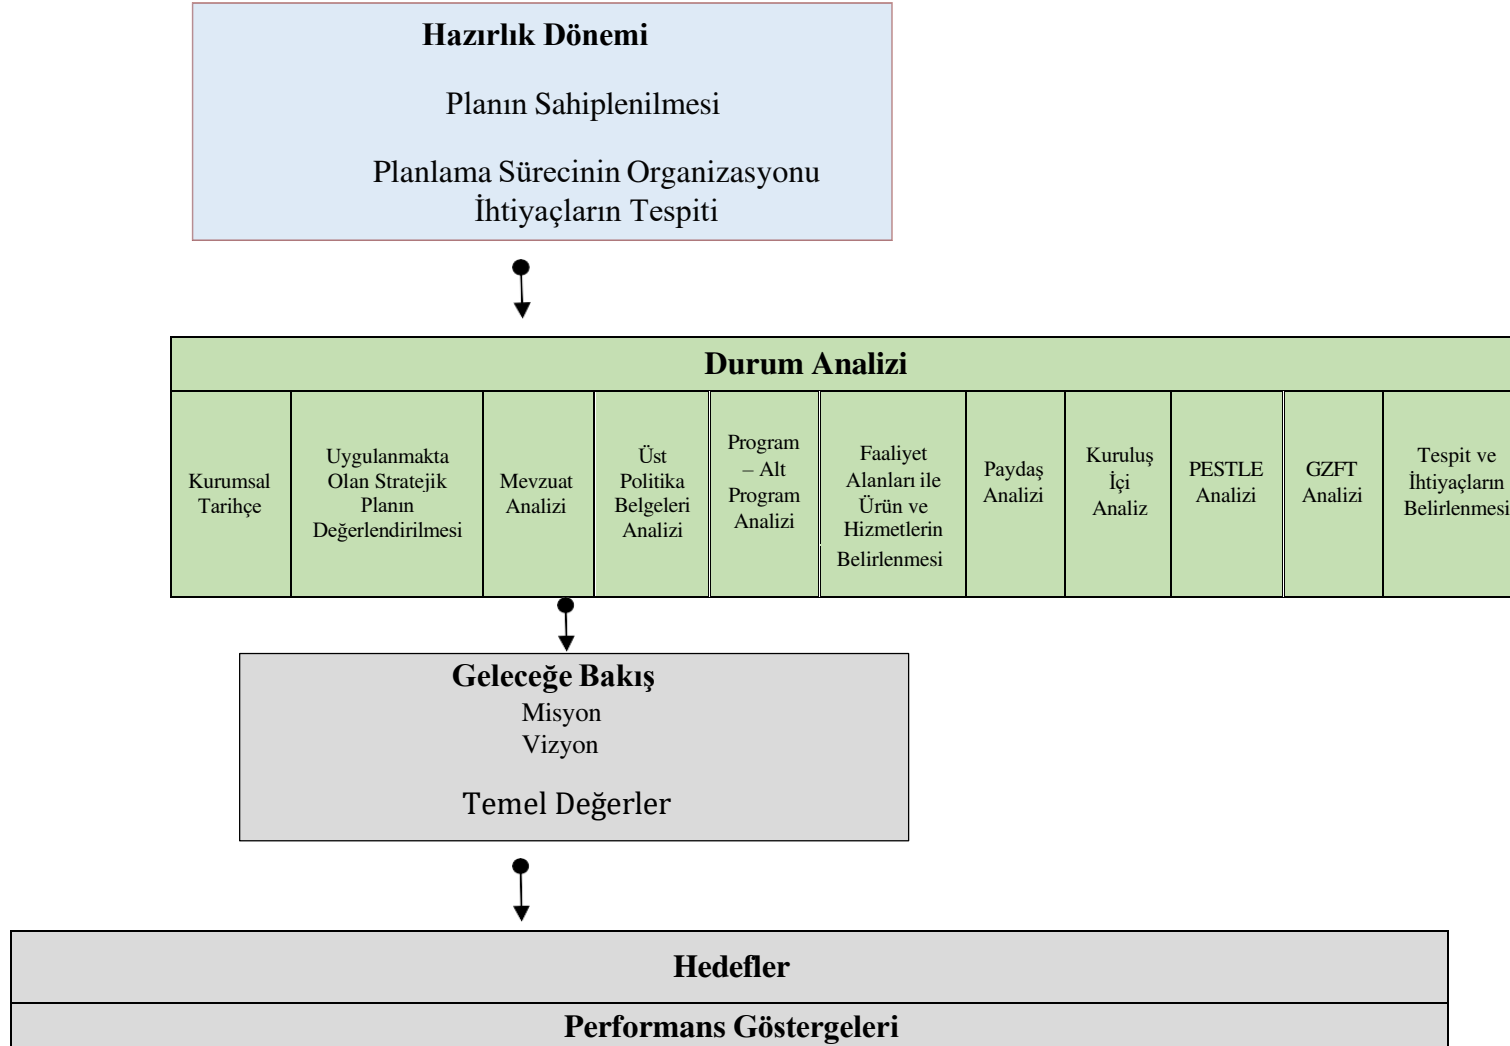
Hazırlık Dönemi

Planın Sahiplenilmesi

Planlama Sürecinin Organizasyonu
İhtiyaçların Tespiti

Durum Analizi

| Kurumsal Tarihçe | Uygulanmakta Olan Stratejik Planın Değerlendirilmesi | Mevzuat Analizi | Üst Politika Belgeleri Analizi | Program – Alt Program Analizi | Faaliyet Alanları ile Ürün ve Hizmetlerin Belirlenmesi | Paydaş Analizi | Kuruluş İçi Analiz | PESTLE Analizi | GZFT Analizi | Tespit ve İhtiyaçların Belirlenmesi |
|---|---|---|---|---|---|---|---|---|---|---|

Geleceğe Bakış
Misyon
Vizyon

Temel Değerler

Hedefler

Performans Göstergeleri